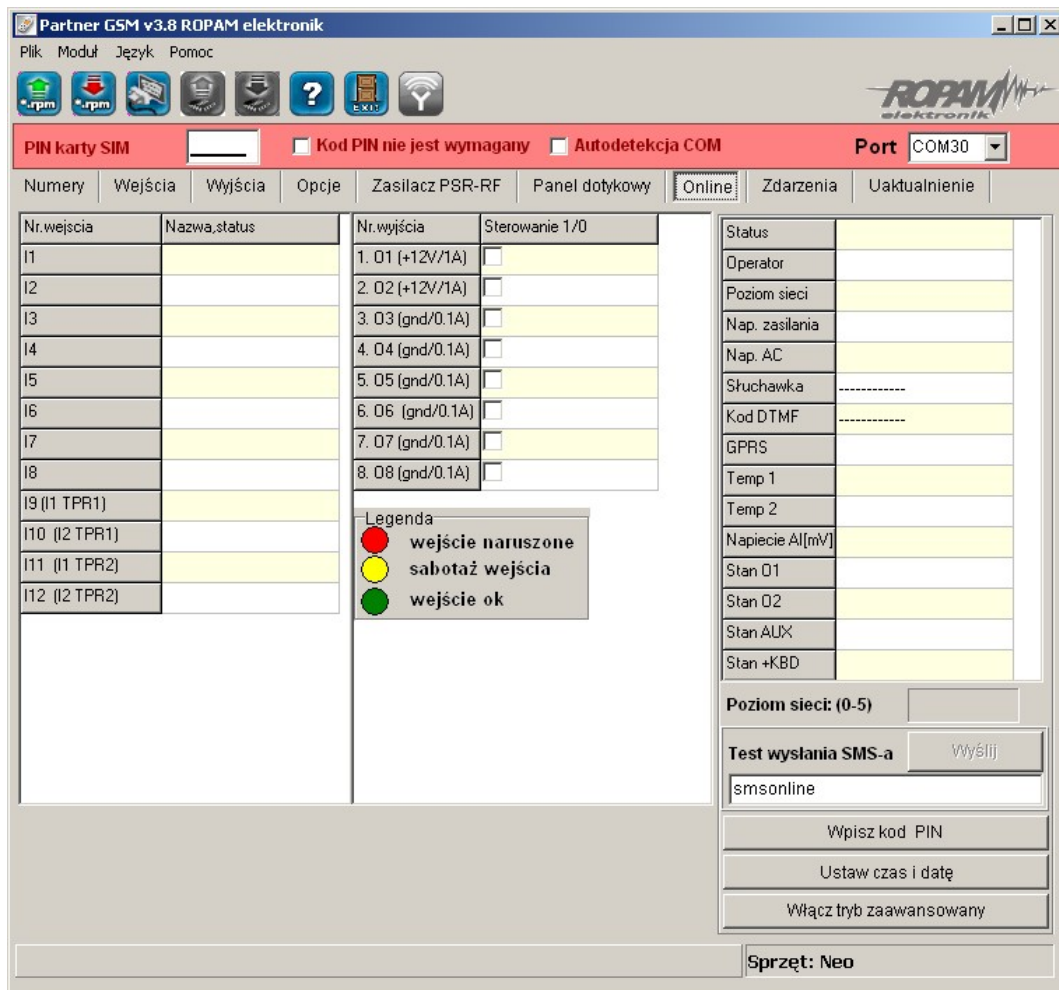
Partner GSM v3.8 ROPAM elektronik

Plik Moduł Język Pomoc

.rpm .rpm EXIT

ROPAM elektronik

PIN karty SIM

Kod PIN nie jest wymagany

Autodetekcja COM

Port COM30

Numery | Wejścia | Wyjścia | Opcje | Zasilacz PSR-RF | Panel dotykowy | Online | Zdarzenia | Uaktualnienie

| Nr.wejscia | Nazwa,status |
|---|---|
| I1 | |
| I2 | |
| I3 | |
| I4 | |
| I5 | |
| I6 | |
| I7 | |
| I8 | |
| I9 (I1 TPR1) | |
| I10 (I2 TPR1) | |
| I11 (I1 TPR2) | |
| I12 (I2 TPR2) | |

| Nr.wyjścia | Sterowanie 1/0 |
|---|---|
| 1. O1 (+12V/1A) | |
| 2. O2 (+12V/1A) | |
| 3. O3 (gnd/0.1A) | |
| 4. O4 (gnd/0.1A) | |
| 5. O5 (gnd/0.1A) | |
| 6. O6 (gnd/0.1A) | |
| 7. O7 (gnd/0.1A) | |
| 8. O8 (gnd/0.1A) | |

Legenda
wejście naruszone
sabotaż wejścia
wejście ok

| Status | |
|---|---|
| Operator | |
| Poziom sieci | |
| Nap. zasilania | |
| Nap. AC | |
| Słuchawka | ------------ |
| Kod DTMF | ------------ |
| GPRS | |
| Temp 1 | |
| Temp 2 | |
| Napiecie AI[mV] | |
| Stan O1 | |
| Stan O2 | |
| Stan AUX | |
| Stan +KBD | |

Poziom sieci: (0-5)

Test wysłania SMS-a Wyślij

smsonline

Wpisz kod PIN

Ustaw czas i datę

Włącz tryb zaawansowany

Sprzęt: Neo